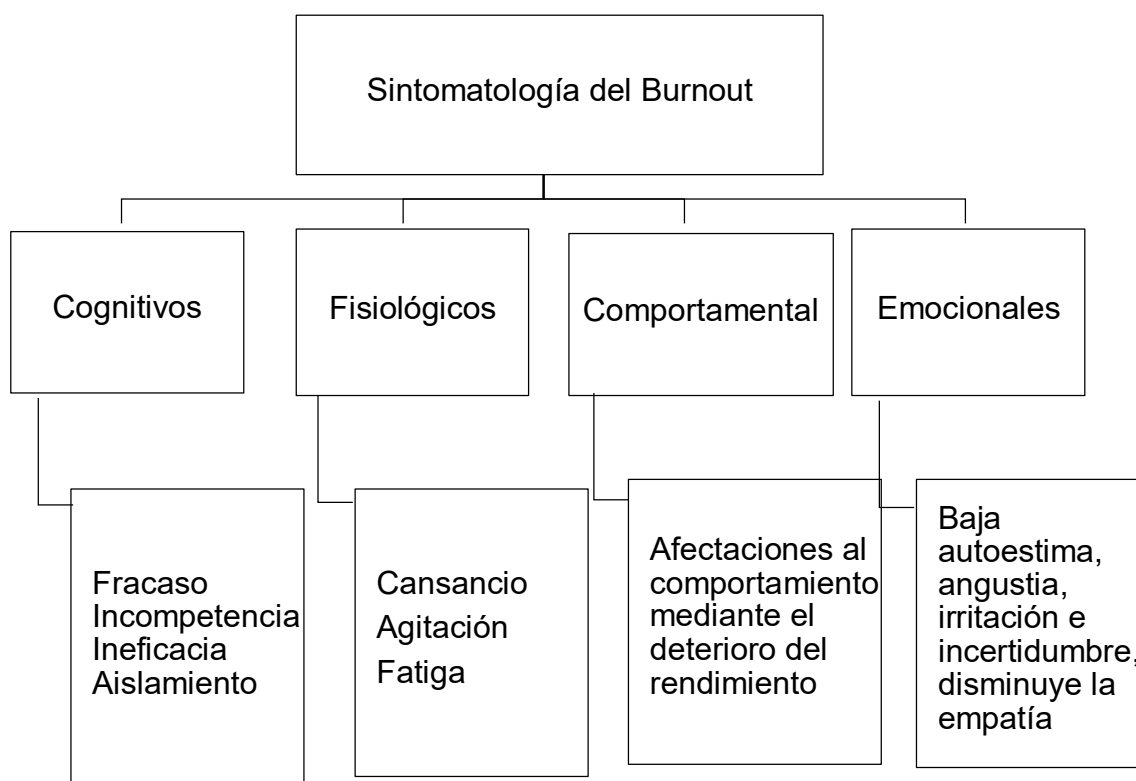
Sintomatología del Burnout

Cognitivos

Fisiológicos

Comportamental

Emocionales

Fracaso
Incompetencia
Ineficacia
Aislamiento

Cansancio
Agitación
Fatiga

Afectaciones al comportamiento mediante el deterioro del rendimiento

Baja autoestima, angustia, irritación e incertidumbre, disminuye la empatía